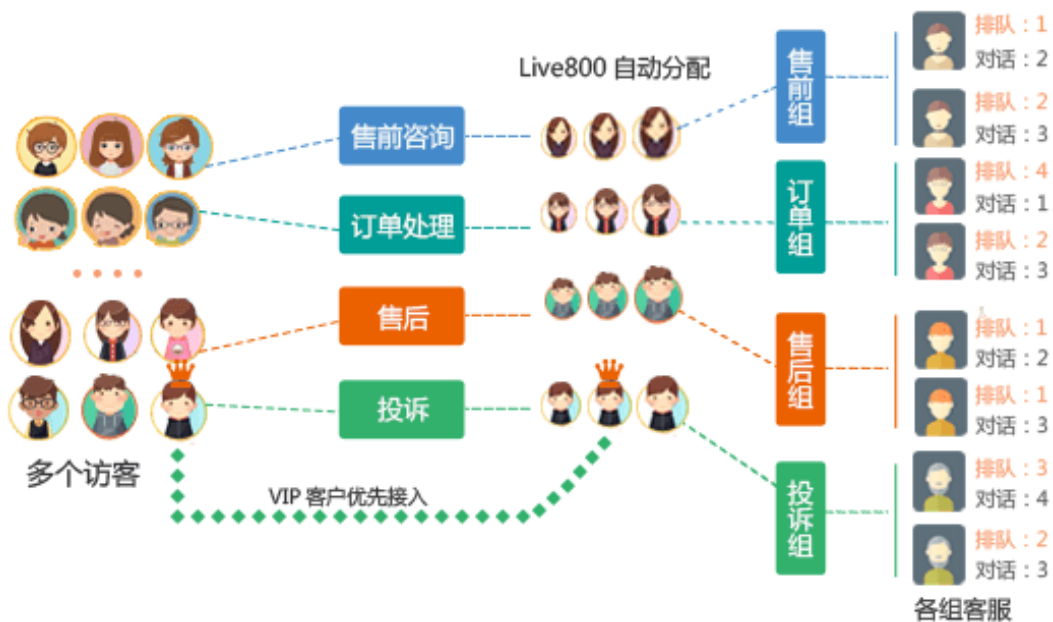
Live800 自动分配

售前咨询

订单处理

售后

投诉

多个访客

VIP 客户优先接入

售前组

订单组

售后组

投诉组

排队：1
对话：2

排队：2
对话：3

排队：4
对话：1

排队：2
对话：3

排队：1
对话：2

排队：1
对话：3

排队：3
对话：4

排队：2
对话：3

各组客服